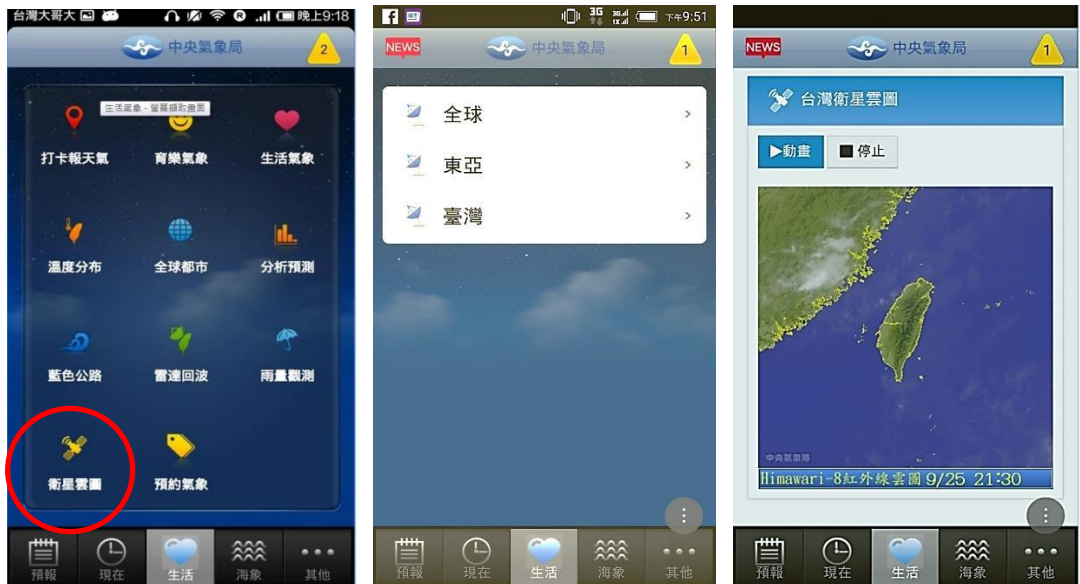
台灣大哥大 晚上9:18

中央氣象局 2

生活氣象 - 螢幕擷取畫面

打卡報天氣
育樂氣象
生活氣象
溫度分布
全球都市
分析預測
藍色公路
雷達回波
雨量觀測
衛星雲圖
預約氣象

預報 現在 生活 海象 其他

3G 下午9:51

NEWS 中央氣象局 1

全球 >
東亞 >
臺灣 >

預報 現在 生活 海象 其他

NEWS 中央氣象局 1

台灣衛星雲圖

▶動畫 ■停止

中央氣象局

Himawari-8紅外線雲圖 9/25 21:30

預報 現在 生活 海象 其他